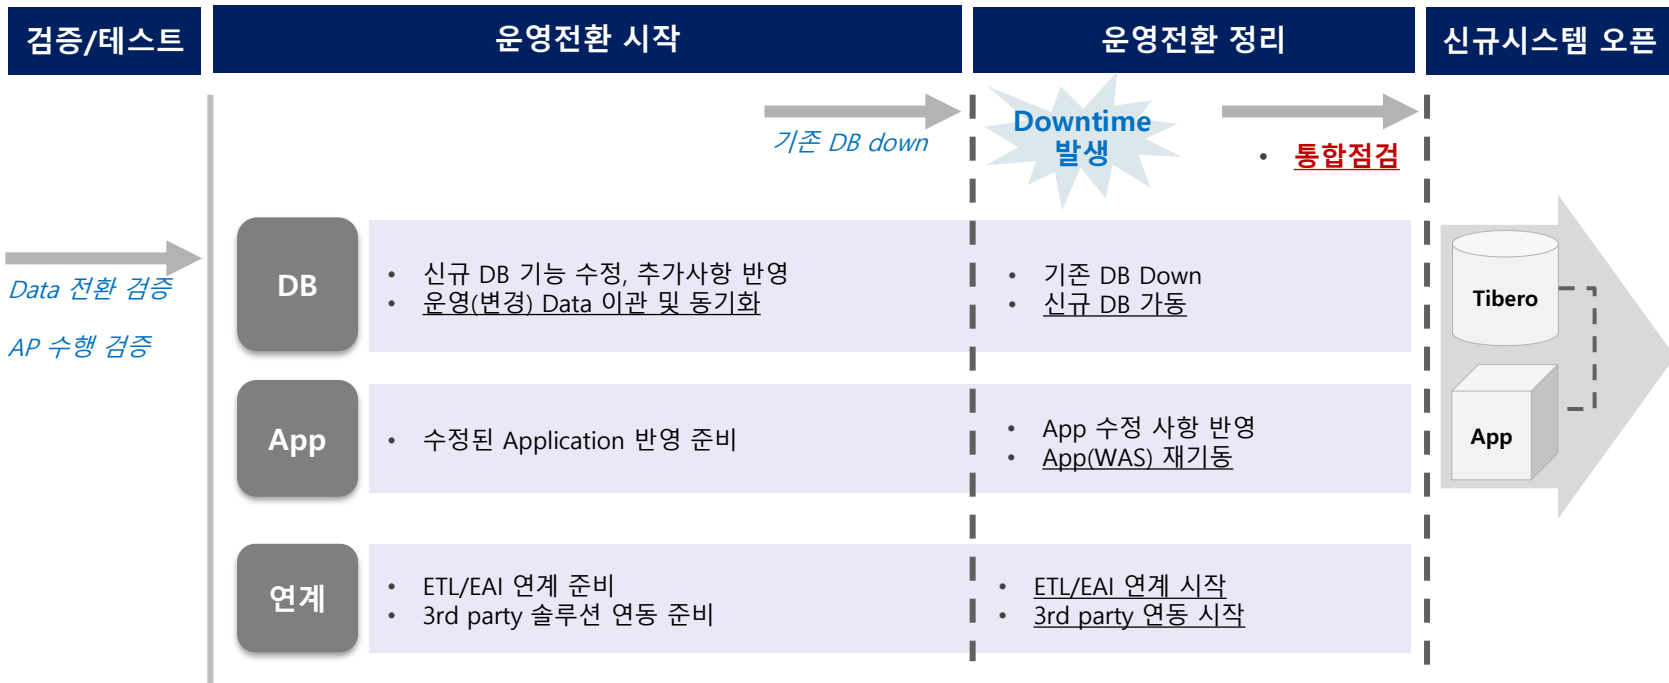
검증/테스트

운영전환 시작

운영전환 정리

신규시스템 오픈

기존 DB down

Downtime 발생

• 통합점검

Data 전환 검증

AP 수행 검증

DB

• 신규 DB 기능 수정, 추가사항 반영
• 운영(변경) Data 이관 및 동기화

• 기존 DB Down
• 신규 DB 가동

Tibero

App

• 수정된 Application 반영 준비

• App 수정 사항 반영
• App(WAS) 재기동

App

연계

• ETL/EAI 연계 준비
• 3rd party 솔루션 연동 준비

• ETL/EAI 연계 시작
• 3rd party 연동 시작